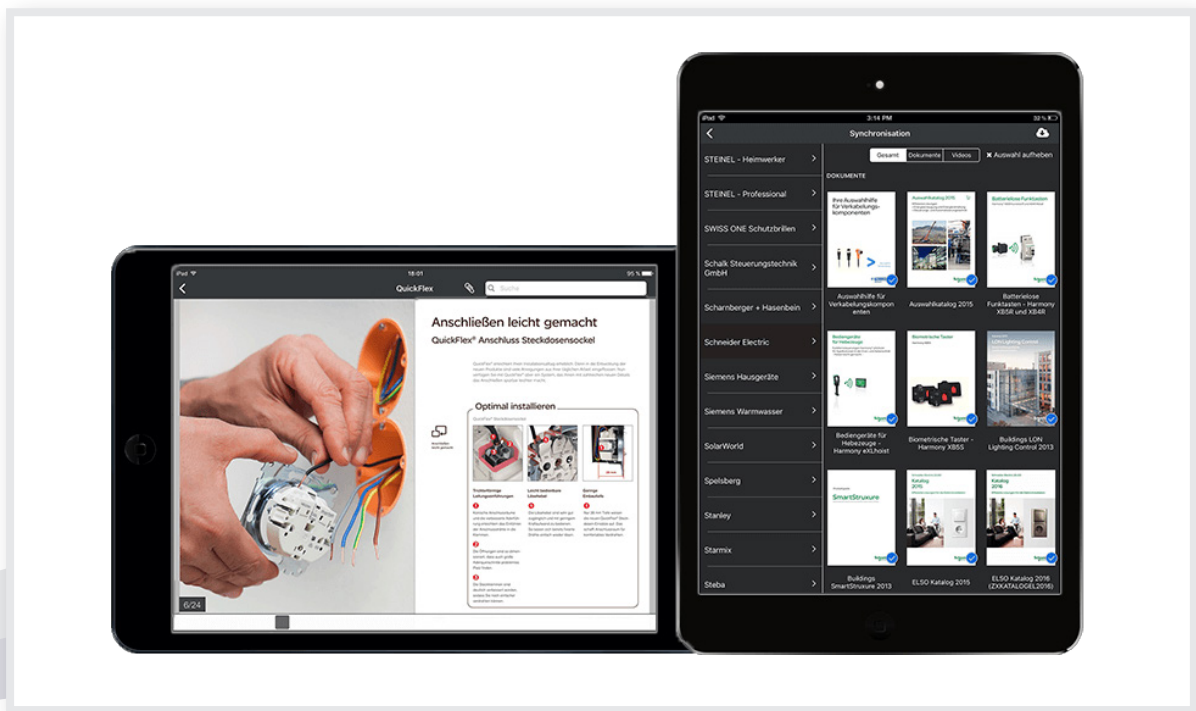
iPad
18:01
95 %
QuickFlex
Suche

Anschließen leicht gemacht
QuickFlex® Anschluss Steckdosensockel

Optimal installieren

6/24

iPad
3:14 PM
32 %
Synchronisation

STEINEL - Heimwerker
STEINEL - Professional
SWISS ONE Schutzbrillen
Schalk Steuerungstechnik GmbH
Scharnberger + Hasenbein
Schneider Electric
Siemens Hausgeräte
Siemens Warmwasser
SolarWorld
Spelsberg
Stanley
Starmix
Steba

Gesamt
Dokumente
Videos
Auswahl aufheben

DOKUMENTE

Auswahlhilfe für Verkabelungskomponenten
Auswahlkatalog 2015
Batterielose Funktasten - Harmony XB5R und XB4R
Bediengeräte für Hebezeuge - Harmony eXLhoist
Biometrische Taster - Harmony XB5S
Buildings LON Lighting Control 2013
Buildings SmartStruxure 2013
ELSO Katalog 2015
ELSO Katalog 2016 (ZXKATALOGEL2016)